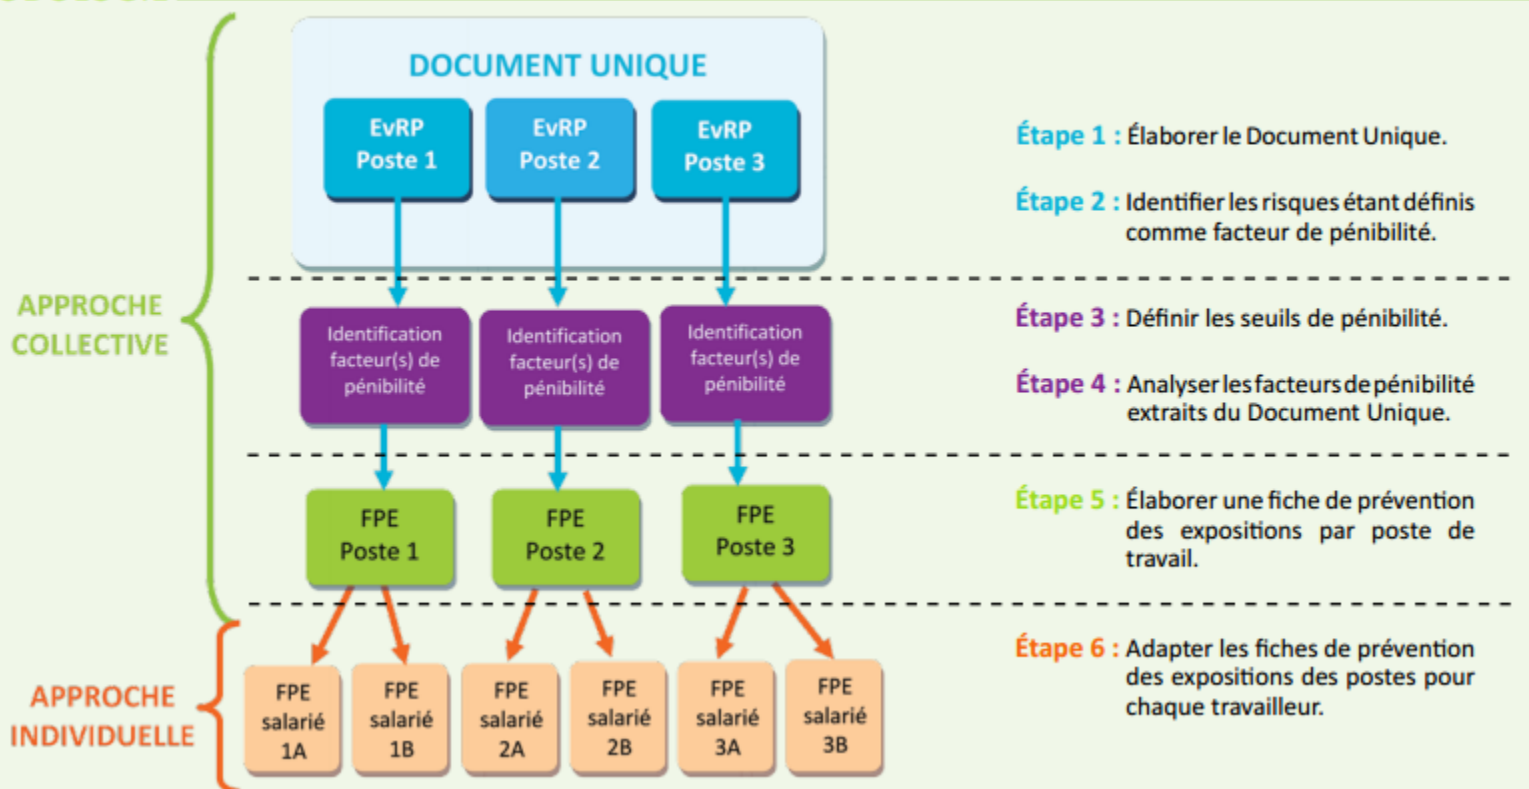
DOCUMENT UNIQUE

EvRP Poste 1

EvRP Poste 2

EvRP Poste 3

APPROCHE COLLECTIVE

Identification facteur(s) de pénibilité

Identification facteur(s) de pénibilité

Identification facteur(s) de pénibilité

FPE Poste 1

FPE Poste 2

FPE Poste 3

APPROCHE INDIVIDUELLE

FPE salarié 1A

FPE salarié 1B

FPE salarié 2A

FPE salarié 2B

FPE salarié 3A

FPE salarié 3B

Étape 1 : Élaborer le Document Unique.

Étape 2 : Identifier les risques étant définis comme facteur de pénibilité.

Étape 3 : Définir les seuils de pénibilité.

Étape 4 : Analyser les facteurs de pénibilité extraits du Document Unique.

Étape 5 : Élaborer une fiche de prévention des expositions par poste de travail.

Étape 6 : Adapter les fiches de prévention des expositions des postes pour chaque travailleur.